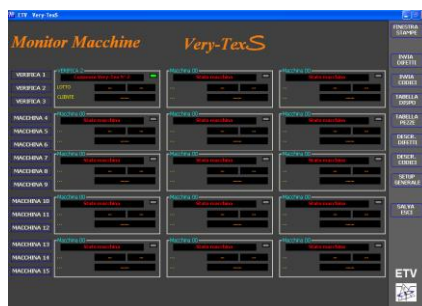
ETV - Very-TexS

Monitor Macchine

Very-TexS

VERIFICA 1
VERIFICA 2
VERIFICA 3
MACCHINA 4
MACCHINA 5
MACCHINA 6
MACCHINA 7
MACCHINA 8
MACCHINA 9
MACCHINA 10
MACCHINA 11
MACCHINA 12
MACCHINA 13
MACCHINA 14
MACCHINA 15

VERIFICA 2
LOTTO
CLIENTE

Macchina 00
Stato macchina

Macchina 00
Stato macchina

Macchina 00
Stato macchina

Macchina 00
Stato macchina

Macchina 00
Stato macchina

Macchina 00
Stato macchina

Macchina 00
Stato macchina

Macchina 00
Stato macchina

Macchina 00
Stato macchina

Macchina 00
Stato macchina

Macchina 00
Stato macchina

FINESTRA STAMPE

INVIA DIFETTI

INVIA CODICI

TABELLA DISPO

TABELLA PEZZE

DESCR. DIFETTI

DESCR. CODICI

SETUP GENERALE

SALVA ESCI

ETV